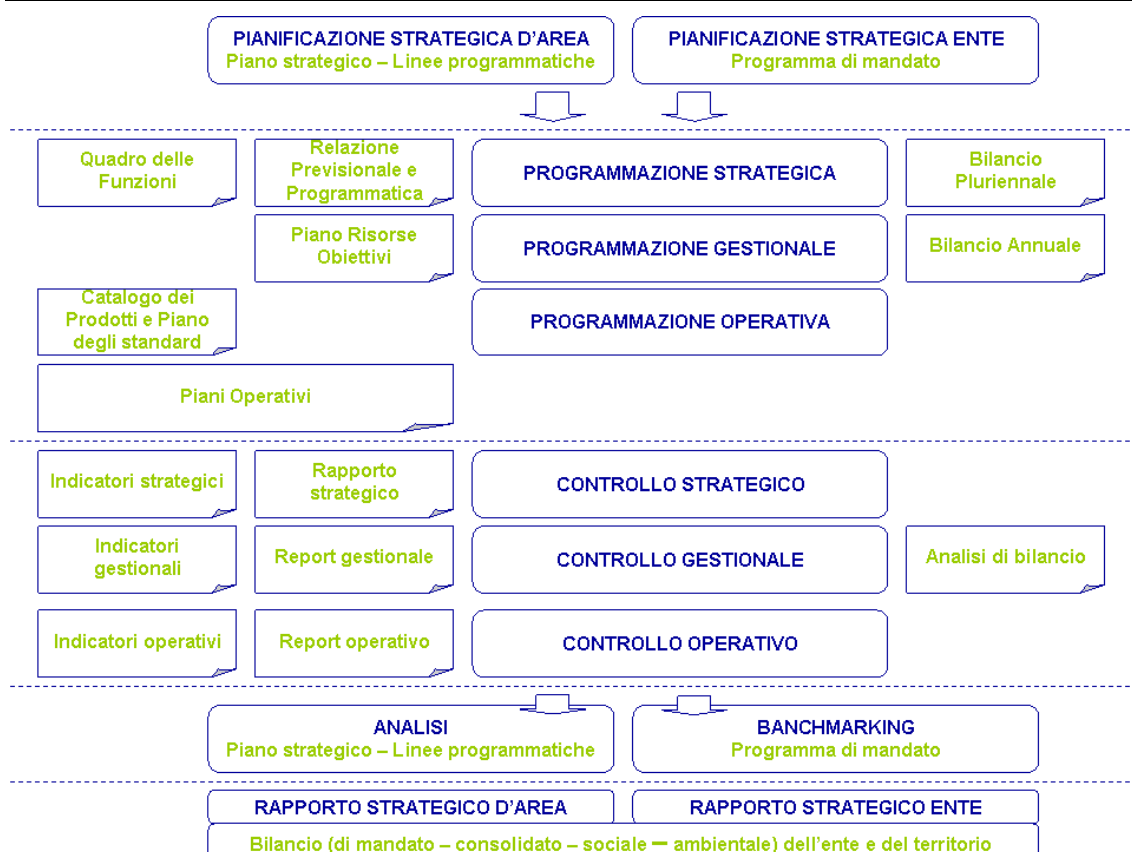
PIANIFICAZIONE STRATEGICA D'AREA
Piano strategico – Linee programmatiche

PIANIFICAZIONE STRATEGICA ENTE
Programma di mandato

Quadro delle Funzioni

Relazione Previsionale e Programmatica

PROGRAMMAZIONE STRATEGICA

Bilancio Pluriennale

Piano Risorse Obiettivi

PROGRAMMAZIONE GESTIONALE

Bilancio Annuale

Catalogo dei Prodotti e Piano degli standard

PROGRAMMAZIONE OPERATIVA

Piani Operativi

Indicatori strategici

Rapporto strategico

CONTROLLO STRATEGICO

Indicatori gestionali

Report gestionale

CONTROLLO GESTIONALE

Analisi di bilancio

Indicatori operativi

Report operativo

CONTROLLO OPERATIVO

ANALISI
Piano strategico – Linee programmatiche

BANCHMARKING
Programma di mandato

RAPPORTO STRATEGICO D'AREA

RAPPORTO STRATEGICO ENTE

Bilancio (di mandato – consolidato – sociale – ambientale) dell'ente e del territorio